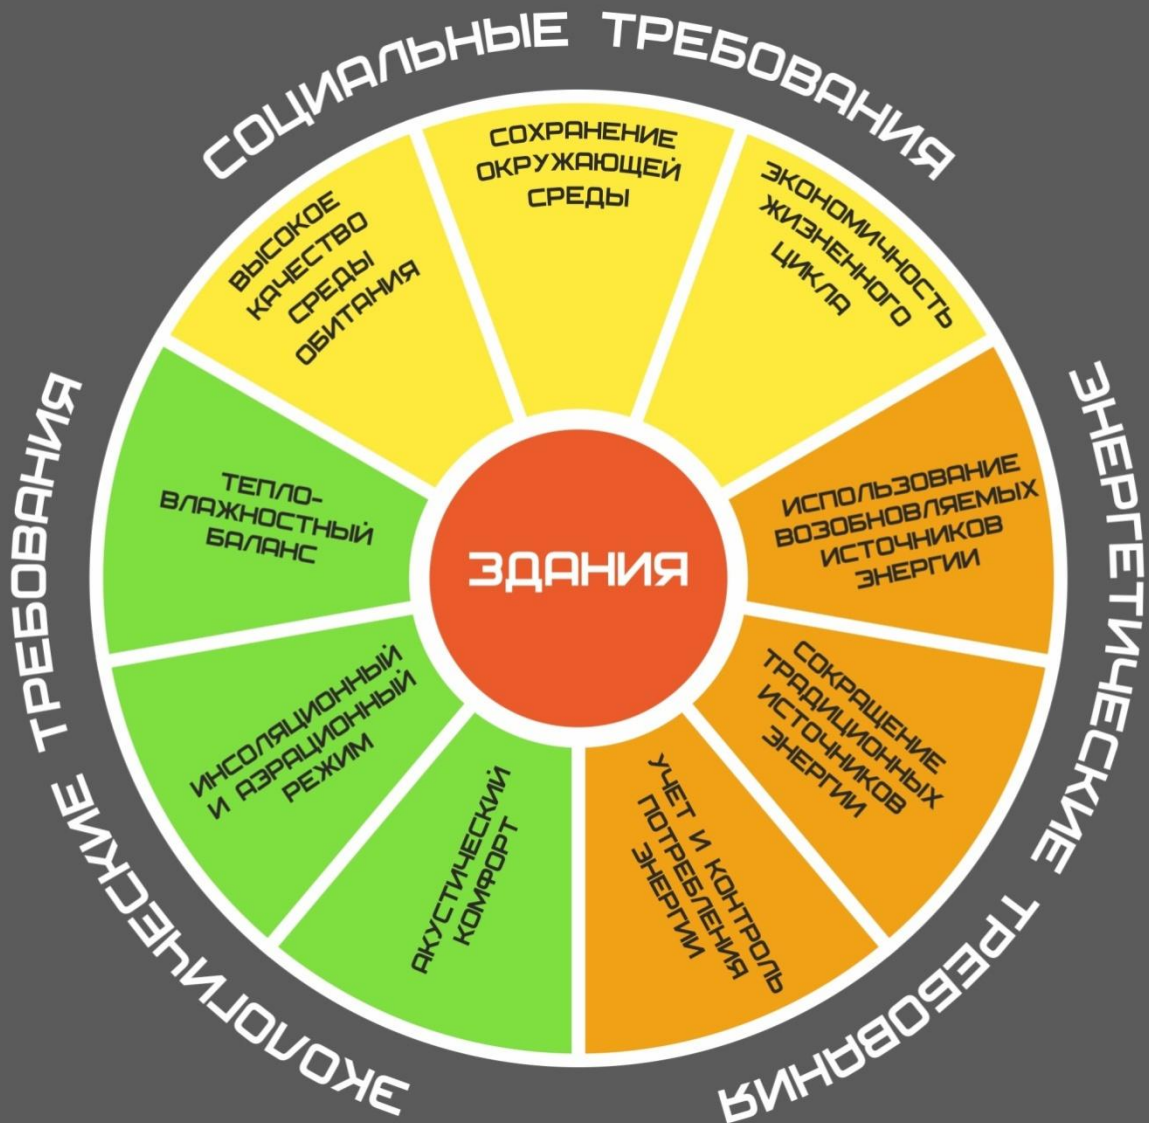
СОЦИАЛЬНЫЕ ТРЕБОВАНИЯ

ВЫСОКОЕ КАЧЕСТВО СРЕДЫ ОБИТАНИЯ

СОХРАНЕНИЕ ОКРУЖАЮЩЕЙ СРЕДЫ

ЭКОНОМИЧНОСТЬ ЖИЗНЕННОГО ЦИКЛА

ЭНЕРГЕТИЧЕСКИЕ ТРЕБОВАНИЯ

ИСПОЛЬЗОВАНИЕ ВОЗОБНОВЛЯЕМЫХ ИСТОЧНИКОВ ЭНЕРГИИ

СОКРАЩЕНИЕ ТРАДИЦИОННЫХ ИСТОЧНИКОВ ЭНЕРГИИ

УЧЕТ И КОНТРОЛЬ ПОТРЕБЛЕНИЯ ЭНЕРГИИ

ЭКОЛОГИЧЕСКИЕ ТРЕБОВАНИЯ

ТЕПЛО-ВЛАЖНОСТНЫЙ БАЛАНС

ИНСОЛЯЦИОННЫЙ И АЭРАЦИОННЫЙ РЕЖИМ

АКУСТИЧЕСКИЙ КОМФОРТ

ЗДАНИЯ